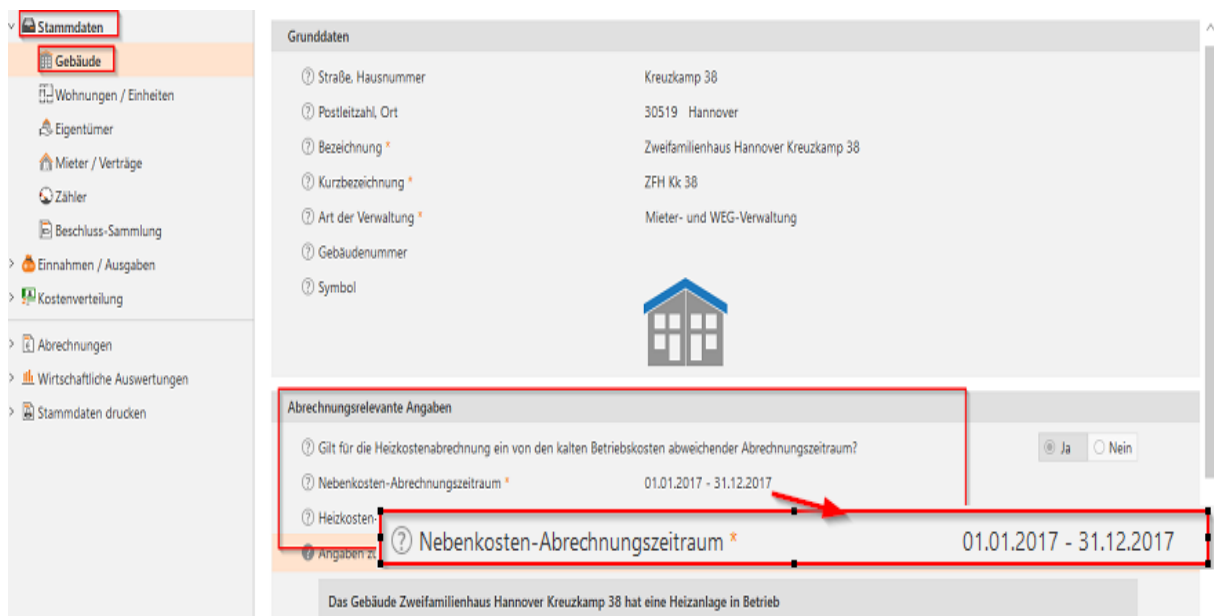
Stammdaten
Gebäude
Wohnungen / Einheiten
Eigentümer
Mieter / Verträge
Zähler
Beschluss-Sammlung
Einnahmen / Ausgaben
Kostenverteilung
Abrechnungen
Wirtschaftliche Auswertungen
Stammdaten drucken

Grunddaten

Straße, Hausnummer | Kreuzkamp 38
Postleitzahl, Ort | 30519 Hannover
Bezeichnung * | Zweifamilienhaus Hannover Kreuzkamp 38
Kurzbezeichnung * | ZFH Kk 38
Art der Verwaltung * | Mieter- und WEG-Verwaltung
Gebäudenummer
Symbol

Abrechnungsrelevante Angaben

Gilt für die Heizkostenabrechnung ein von den kalten Betriebskosten abweichender Abrechnungszeitraum?
Ja Nein

Nebenkosten-Abrechnungszeitraum * 01.01.2017 - 31.12.2017
Heizkosten-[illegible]
Angaben zu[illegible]

Nebenkosten-Abrechnungszeitraum * 01.01.2017 - 31.12.2017

Das Gebäude Zweifamilienhaus Hannover Kreuzkamp 38 hat eine Heizanlage in Betrieb